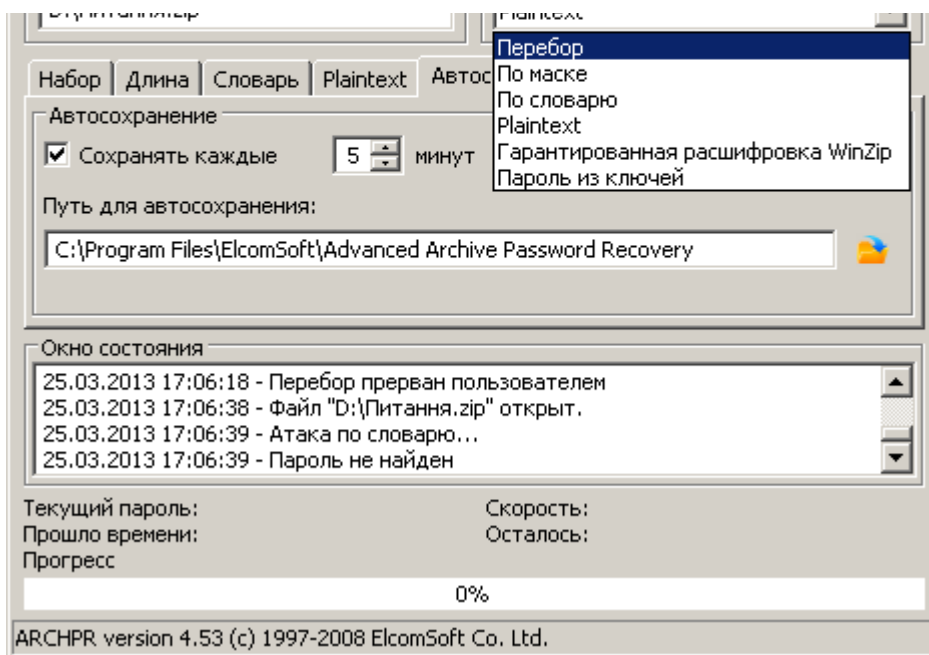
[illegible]
Plaintext

Перебор
По маске
По словарю
Plaintext
Гарантированная расшифровка WinZip
Пароль из ключей

Набор | Длина | Словарь | Plaintext | Автос

Автосохранение
Сохранять каждые 5 минут
Путь для автосохранения:
C:\Program Files\ElcomSoft\Advanced Archive Password Recovery

Окно состояния
25.03.2013 17:06:18 - Перебор прерван пользователем
25.03.2013 17:06:38 - Файл "D:\Питання.zip" открыт.
25.03.2013 17:06:39 - Атака по словарю...
25.03.2013 17:06:39 - Пароль не найден

Текущий пароль:
Скорость:
Прошло времени:
Осталось:
Прогресс
0%

ARCHPR version 4.53 (c) 1997-2008 ElcomSoft Co. Ltd.